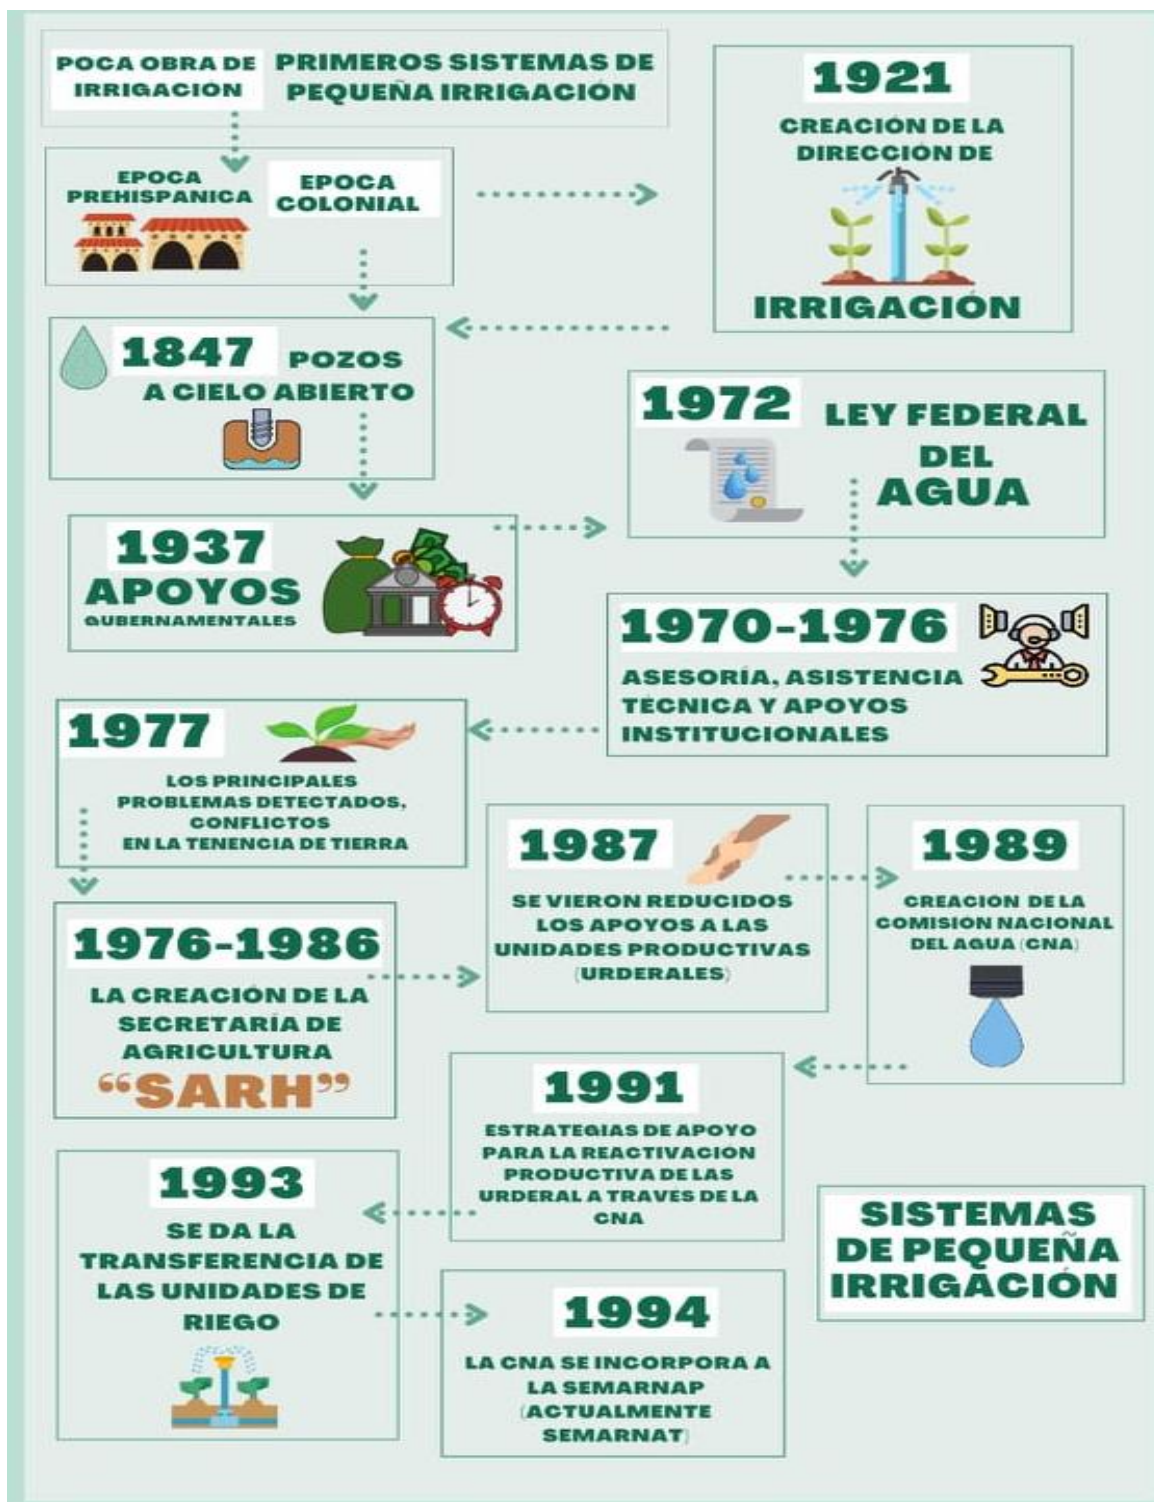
POCA OBRA DE IRRIGACIÓN

PRIMEROS SISTEMAS DE PEQUEÑA IRRIGACIÓN

EPOCA PREHISPANICA

EPOCA COLONIAL

1921
CREACIÓN DE LA DIRECCIÓN DE
IRRIGACIÓN

1847 POZOS A CIELO ABIERTO

1972 LEY FEDERAL DEL AGUA

1937
APOYOS
GUBERNAMENTALES

1970-1976
ASESORÍA, ASISTENCIA TECNICA Y APOYOS INSTITUCIONALES

1977
LOS PRINCIPALES PROBLEMAS DETECTADOS, CONFLICTOS EN LA TENENCIA DE TIERRA

1987
SE VIERON REDUCIDOS LOS APOYOS A LAS UNIDADES PRODUCTIVAS (URDERALES)

1989
CREACION DE LA COMISION NACIONAL DEL AGUA (CNA)

1976-1986
LA CREACIÓN DE LA SECRETARÍA DE AGRICULTURA
"SARH"

1991
ESTRATEGIAS DE APOYO PARA LA REACTIVACION PRODUCTIVA DE LAS URDERAL A TRAVES DE LA CNA

1993
SE DA LA TRANSFERENCIA DE LAS UNIDADES DE RIEGO

SISTEMAS DE PEQUEÑA IRRIGACIÓN

1994
LA CNA SE INCORPORA A LA SEMARNAP (ACTUALMENTE SEMARNAT)